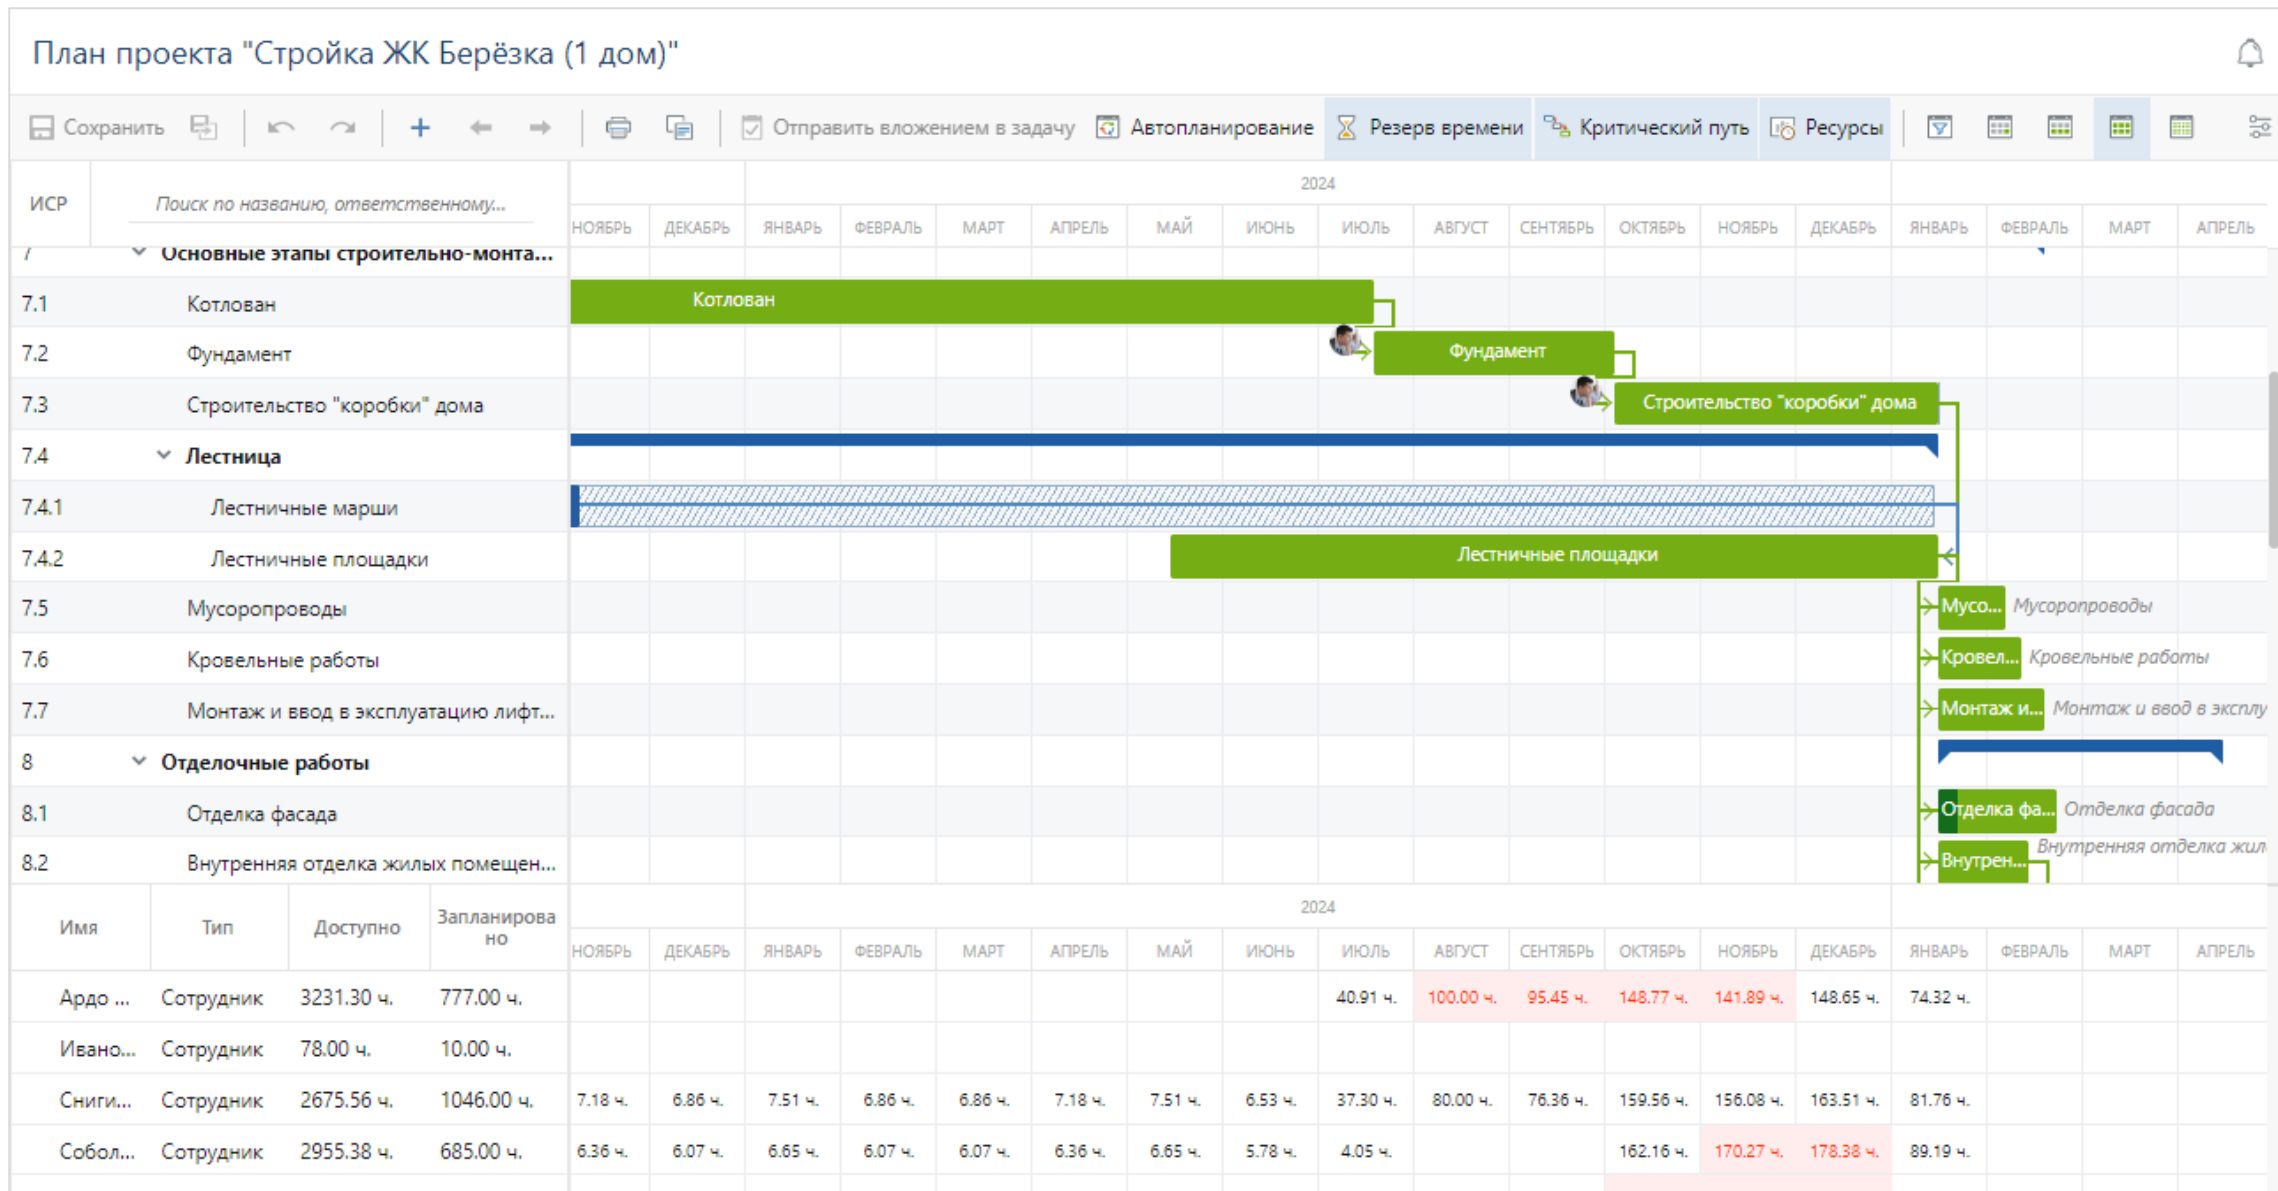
План проекта "Стройка ЖК Берёзка (1 дом)"

Сохранить Отправить вложением в задачу Автопланирование Резерв времени Критический путь Ресурсы

ИСР Поиск по названию, ответственному...

2024

НОЯБРЬ ДЕКАБРЬ ЯНВАРЬ ФЕВРАЛЬ МАРТ АПРЕЛЬ МАЙ ИЮНЬ ИЮЛЬ АВГУСТ СЕНТЯБРЬ ОКТЯБРЬ НОЯБРЬ ДЕКАБРЬ ЯНВАРЬ ФЕВРАЛЬ МАРТ АПРЕЛЬ

7 Основные этапы строительно-монта...
7.1 Котлован — Котлован
7.2 Фундамент — Фундамент
7.3 Строительство "коробки" дома — Строительство "коробки" дома
7.4 Лестница
7.4.1 Лестничные марши
7.4.2 Лестничные площадки — Лестничные площадки
7.5 Мусоропроводы — Мусо... Мусоропроводы
7.6 Кровельные работы — Кровел... Кровельные работы
7.7 Монтаж и ввод в эксплуатацию лифт... — Монтаж и... Монтаж и ввод в эксплу
8 Отделочные работы
8.1 Отделка фасада — Отделка фа... Отделка фасада
8.2 Внутренняя отделка жилых помещен... — Внутрен... Внутренняя отделка жил

| Имя | Тип | Доступно | Запланировано | НОЯБРЬ | ДЕКАБРЬ | ЯНВАРЬ | ФЕВРАЛЬ | МАРТ | АПРЕЛЬ | МАЙ | ИЮНЬ | ИЮЛЬ | АВГУСТ | СЕНТЯБРЬ | ОКТЯБРЬ | НОЯБРЬ | ДЕКАБРЬ | ЯНВАРЬ | ФЕВРАЛЬ | МАРТ | АПРЕЛЬ |
|---|---|---|---|---|---|---|---|---|---|---|---|---|---|---|---|---|---|---|---|---|---|
| Ардо ... | Сотрудник | 3231.30 ч. | 777.00 ч. | | | | | | | | | 40.91 ч. | 100.00 ч. | 95.45 ч. | 148.77 ч. | 141.89 ч. | 148.65 ч. | 74.32 ч. | | | |
| Ивано... | Сотрудник | 78.00 ч. | 10.00 ч. | | | | | | | | | | | | | | | | | | |
| Сниги... | Сотрудник | 2675.56 ч. | 1046.00 ч. | 7.18 ч. | 6.86 ч. | 7.51 ч. | 6.86 ч. | 6.86 ч. | 7.18 ч. | 7.51 ч. | 6.53 ч. | 37.30 ч. | 80.00 ч. | 76.36 ч. | 159.56 ч. | 156.08 ч. | 163.51 ч. | 81.76 ч. | | | |
| Собол... | Сотрудник | 2955.38 ч. | 685.00 ч. | 6.36 ч. | 6.07 ч. | 6.65 ч. | 6.07 ч. | 6.07 ч. | 6.36 ч. | 6.65 ч. | 5.78 ч. | 4.05 ч. | | | 162.16 ч. | 170.27 ч. | 178.38 ч. | 89.19 ч. | | | |